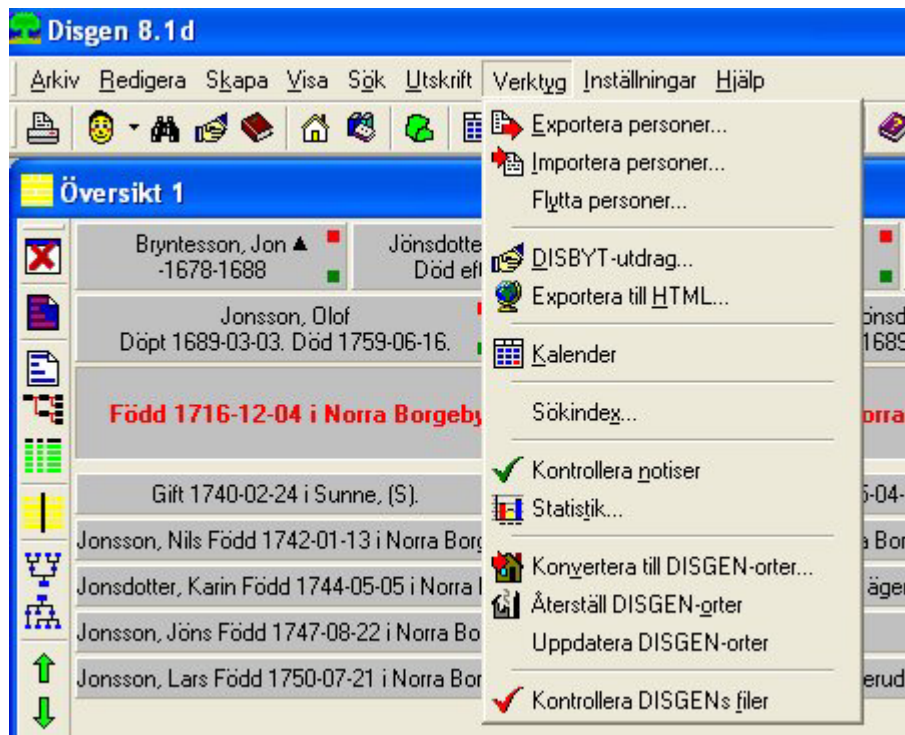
Disgen 8.1d

Arkiv Redigera Skapa Visa Sök Utskrift Verktyg Inställningar Hjälp

Översikt 1

Bryntesson, Jon ▲
-1678-1688

Jönsdotte
Död eft

Jonsson, Olof
Döpt 1689-03-03. Död 1759-06-16.

önsd
1689

Född 1716-12-04 i Norra Borgeby

orra

Gift 1740-02-24 i Sunne, (S).

5-04-

Jonsson, Nils Född 1742-01-13 i Norra Borg

a Bor

Jonsdotter, Karin Född 1744-05-05 i Norra I

äger

Jonsson, Jöns Född 1747-08-22 i Norra Bo

Jonsson, Lars Född 1750-07-21 i Norra Bor

erud

Exportera personer...
Importera personer...
Flytta personer...
DISBYT-utdrag...
Exportera till HTML...
Kalender
Sökindex...
Kontrollera notiser
Statistik...
Konvertera till DISGEN-orter...
Återställ DISGEN-orter
Uppdatera DISGEN-orter
Kontrollera DISGENs filer